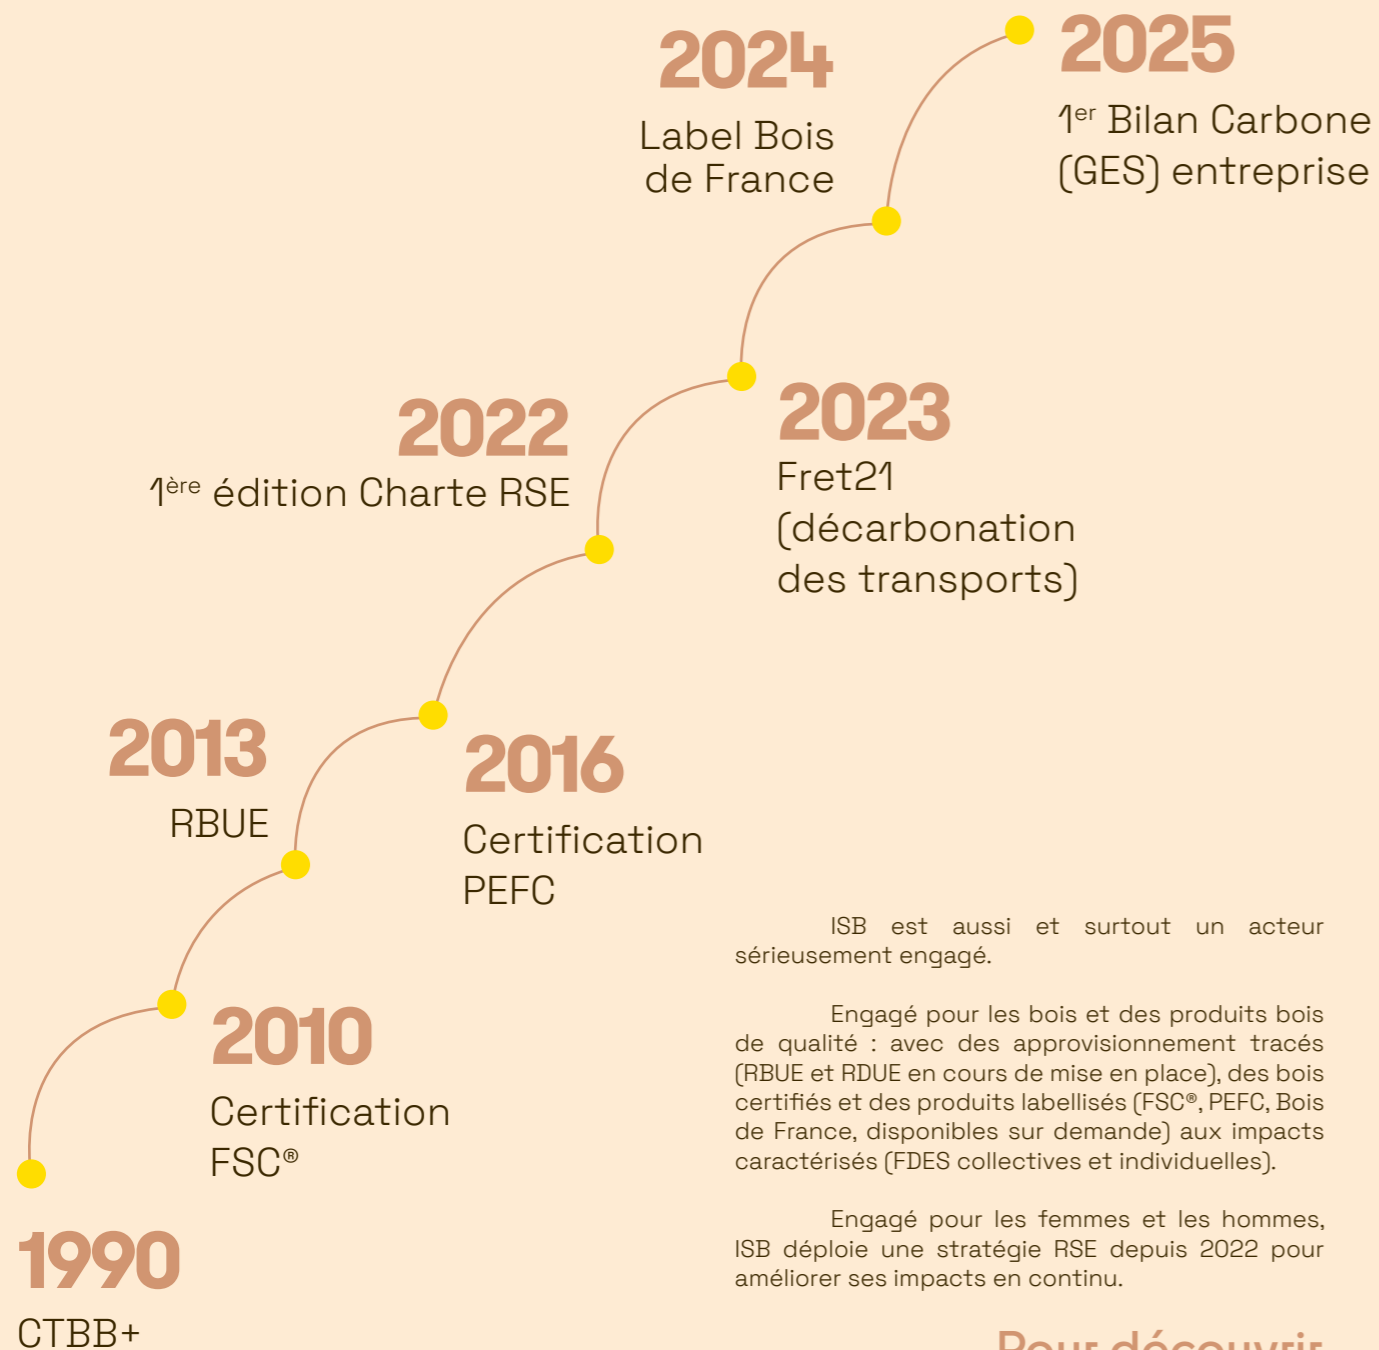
2024
Label Bois de France

2025
1$^{er}$ Bilan Carbone (GES) entreprise

2022
1$^{ère}$ édition Charte RSE

2023
Fret21 (décarbonation des transports)

2013
RBUE

2016
Certification PEFC

ISB est aussi et surtout un acteur sérieusement engagé.

Engagé pour les bois et des produits bois de qualité : avec des approvisionnement tracés (RBUE et RDUE en cours de mise en place), des bois certifiés et des produits labellisés (FSC®, PEFC, Bois de France, disponibles sur demande) aux impacts caractérisés (FDES collectives et individuelles).

Engagé pour les femmes et les hommes, ISB déploie une stratégie RSE depuis 2022 pour améliorer ses impacts en continu.

2010
Certification FSC®

1990
CTBB+

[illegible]